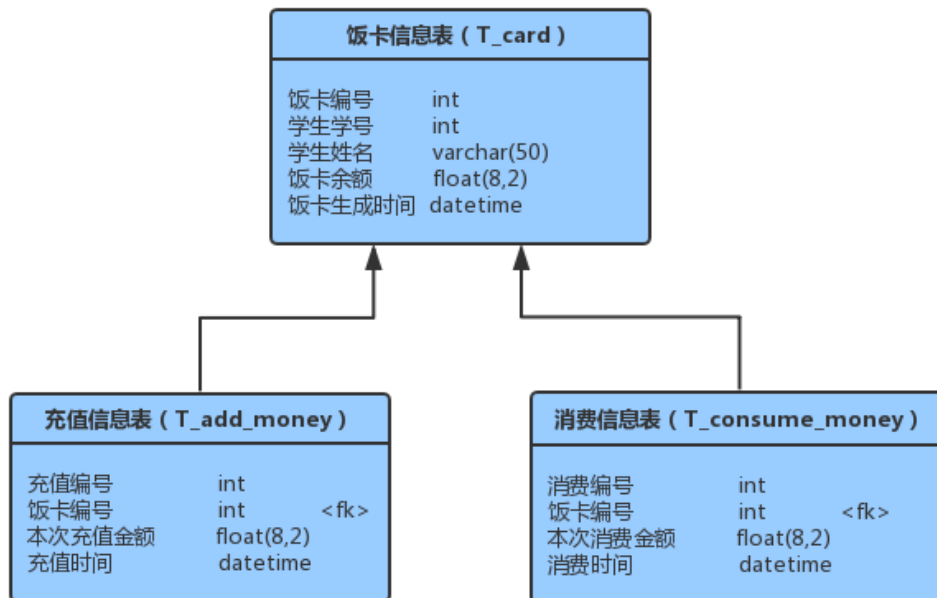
饭卡信息表（T_card）

饭卡编号 int
学生学号 int
学生姓名 varchar(50)
饭卡余额 float(8,2)
饭卡生成时间 datetime

充值信息表（T_add_money）

充值编号 int
饭卡编号 int <fk>
本次充值金额 float(8,2)
充值时间 datetime

消费信息表（T_consume_money）

消费编号 int
饭卡编号 int <fk>
本次消费金额 float(8,2)
消费时间 datetime